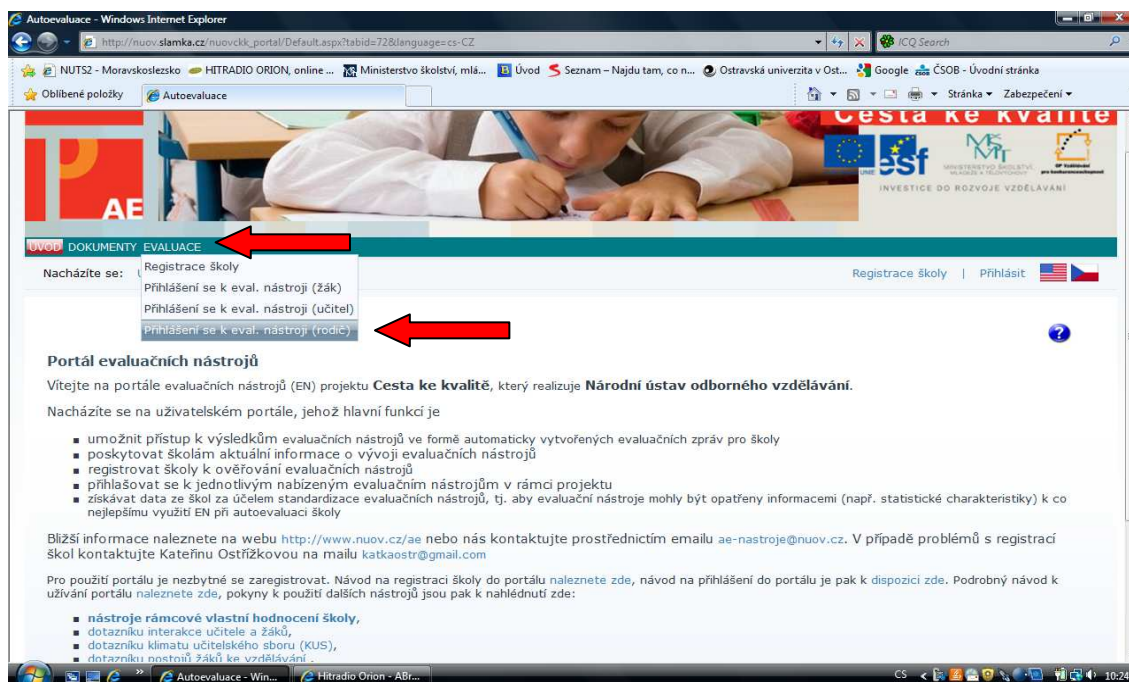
Autoevaluace - Windows Internet Explorer

http://nuov.slamka.cz/nuovckk_portal/Default.aspx?tabid=72&language=cs-CZ

ICQ Search

NUTS2 - Moravskoslezsko HITRADIO ORION, online ... Ministerstvo školství, mlá... Úvod Seznam – Najdu tam, co n... Ostravská univerzita v Ost... Google ČSOB - Úvodní stránka

Oblíbené položky Autoevaluace

Stránka ▾ Zabezpečení ▾

Cesta ke kvalitě

AE

INVESTICE DO ROZVOJE VZDĚLÁVÁNÍ

ÚVOD DOKUMENTY EVALUACE

Nacházíte se:

Registrace školy
Přihlášení se k eval. nástroji (žák)
Přihlášení se k eval. nástroji (učitel)
Přihlášení se k eval. nástroji (rodič)

Registrace školy | Přihlásit

Portál evaluačních nástrojů

Vítejte na portále evaluačních nástrojů (EN) projektu **Cesta ke kvalitě**, který realizuje **Národní ústav odborného vzdělávání**.

Nacházíte se na uživatelském portále, jehož hlavní funkcí je

- umožnit přístup k výsledkům evaluačních nástrojů ve formě automaticky vytvořených evaluačních zpráv pro školy
- poskytovat školám aktuální informace o vývoji evaluačních nástrojů
- registrovat školy k ověřování evaluačních nástrojů
- přihlašovat se k jednotlivým nabízeným evaluačním nástrojům v rámci projektu
- získávat data ze škol za účelem standardizace evaluačních nástrojů, tj. aby evaluační nástroje mohly být opatřeny informacemi (např. statistické charakteristiky) k co nejlepšímu využití EN při autoevaluaci školy

Bližší informace naleznete na webu http://www.nuov.cz/ae nebo nás kontaktujte prostřednictvím emailu ae-nastroje@nuov.cz. V případě problémů s registrací škol kontaktujte Kateřinu Ostřížkovou na mailu katkaostr@gmail.com

Pro použití portálu je nezbytné se zaregistrovat. Návod na registraci školy do portálu naleznete zde, návod na přihlášení do portálu je pak k dispozici zde. Podrobný návod k užívání portálu naleznete zde, pokyny k použití dalších nástrojů jsou pak k nahlédnutí zde:

- **nástroje rámcové vlastní hodnocení školy**,
- dotazníku interakce učitele a žáků,
- dotazníku klimatu učitelského sboru (KUS),
- dotazníku postojů žáků ke vzdělávání,

Autoevaluace - Win... Hitradio Orion - ABr...

CS 10:24